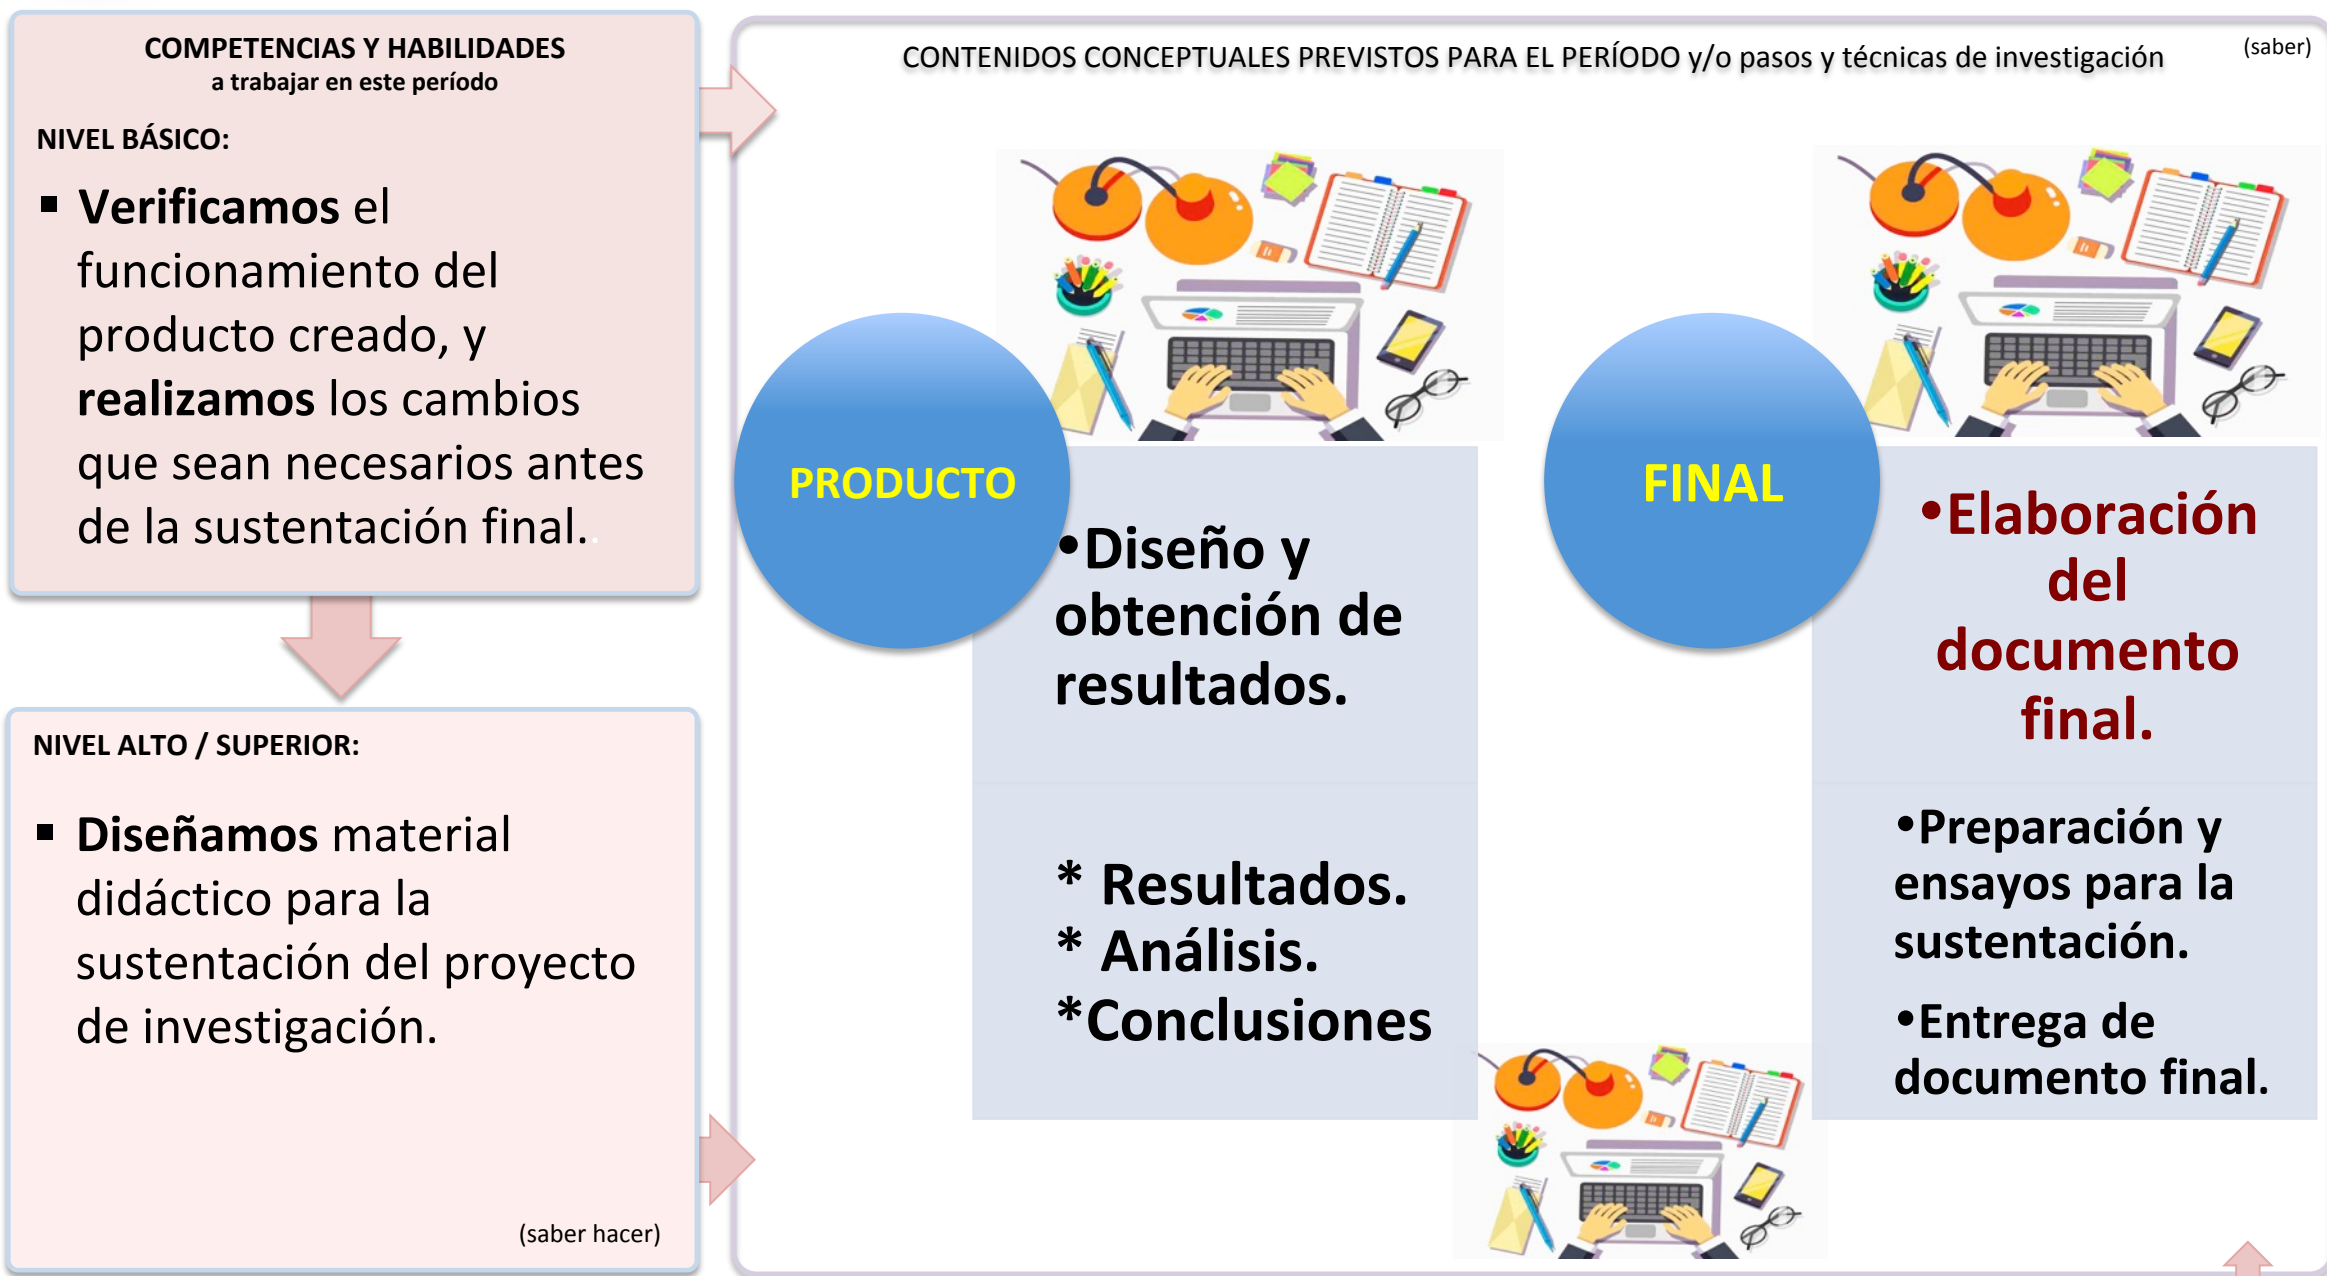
COMPETENCIAS Y HABILIDADES
a trabajar en este período

NIVEL BÁSICO:

▪ **Verificamos** el funcionamiento del producto creado, y **realizamos** los cambios que sean necesarios antes de la sustentación final.

NIVEL ALTO / SUPERIOR:

▪ **Diseñamos** material didáctico para la sustentación del proyecto de investigación.

(saber hacer)

CONTENIDOS CONCEPTUALES PREVISTOS PARA EL PERÍODO y/o pasos y técnicas de investigación

(saber)

PRODUCTO

•Diseño y obtención de resultados.

* Resultados.
* Análisis.
*Conclusiones

FINAL

•Elaboración del documento final.

•Preparación y ensayos para la sustentación.

•Entrega de documento final.